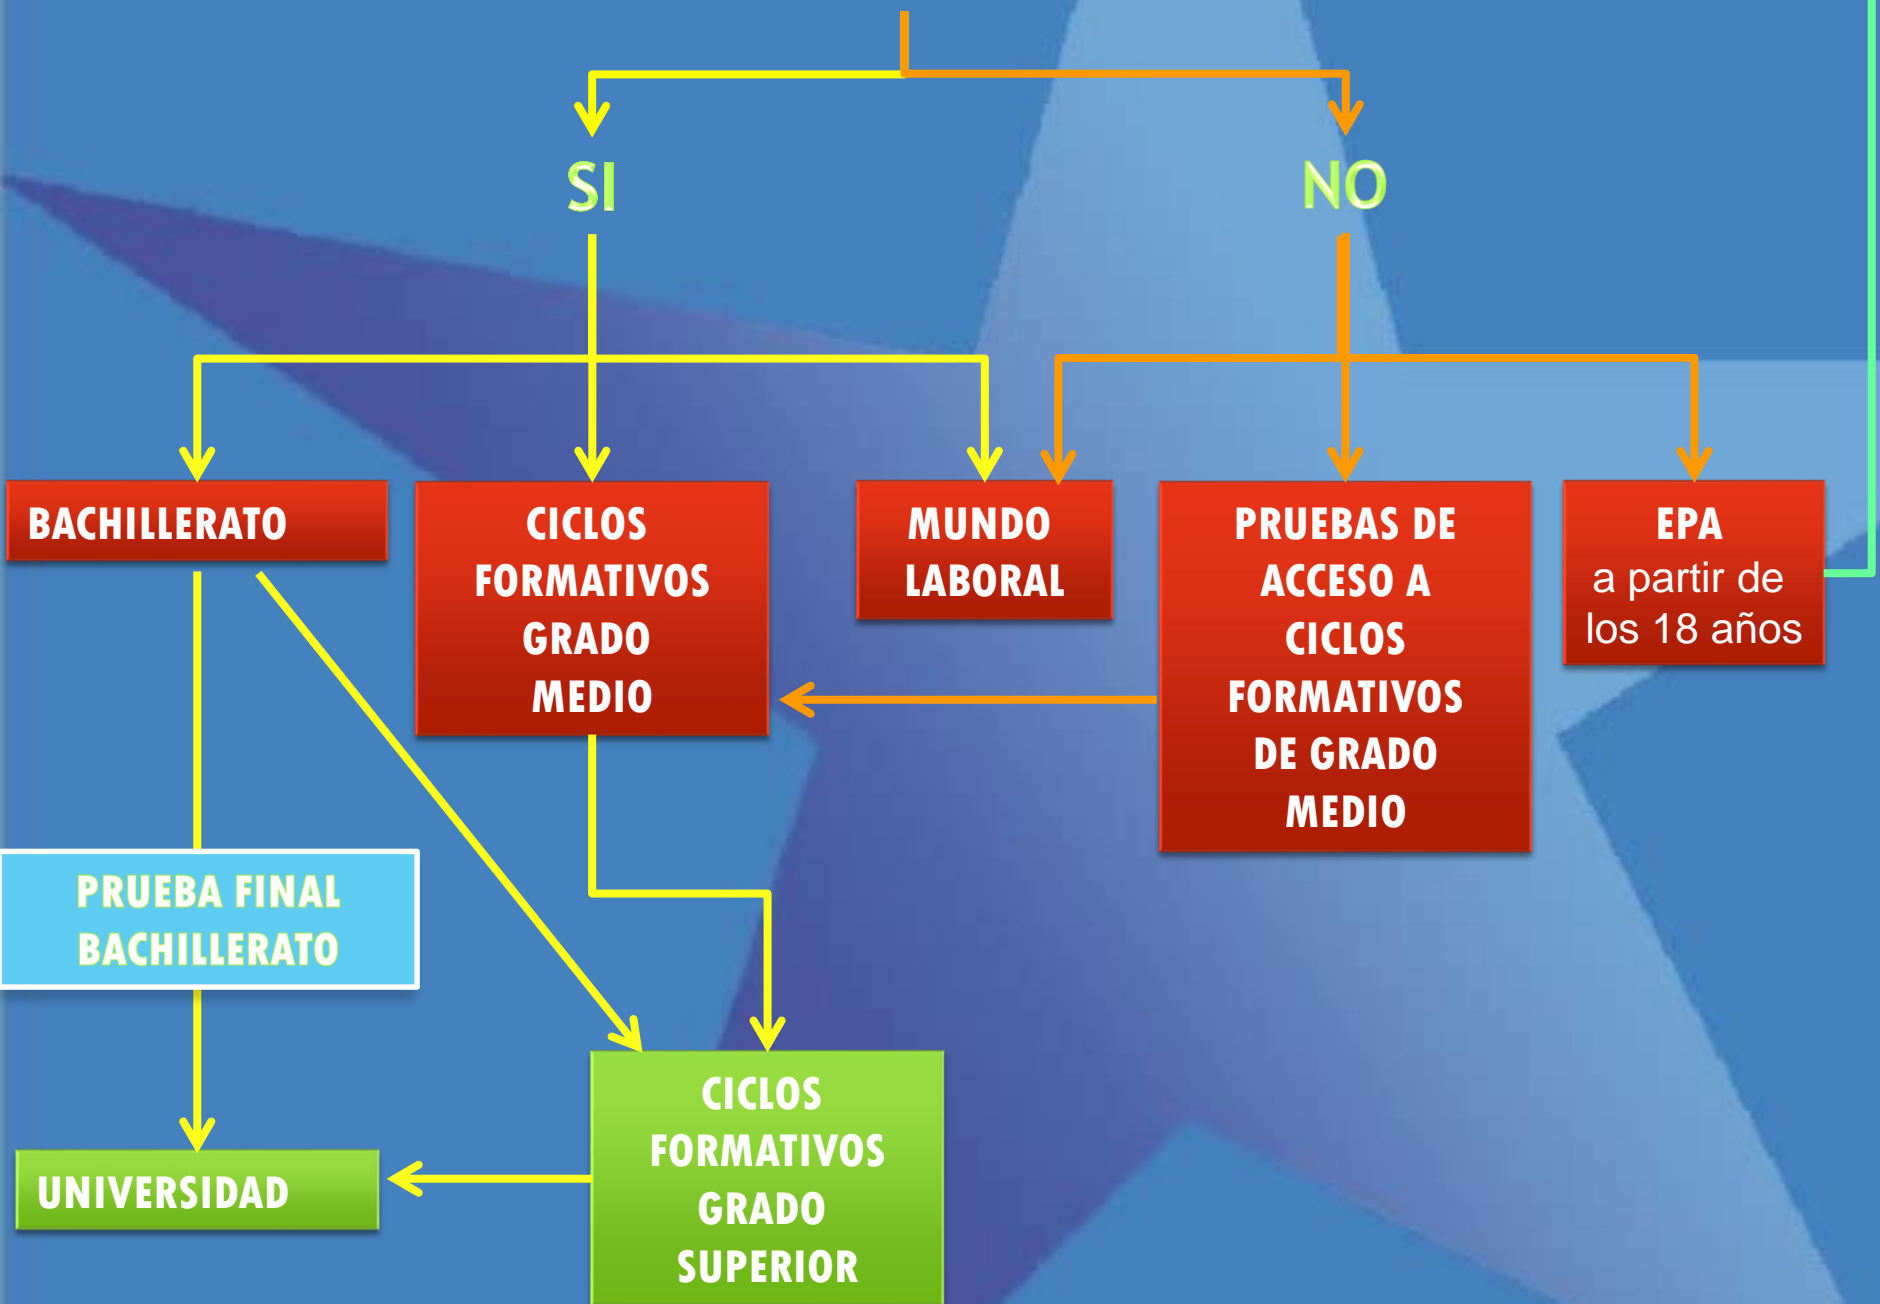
SI

NO

BACHILLERATO

CICLOS FORMATIVOS GRADO MEDIO

MUNDO LABORAL

PRUEBAS DE ACCESO A CICLOS FORMATIVOS DE GRADO MEDIO

EPA
a partir de los 18 años

PRUEBA FINAL BACHILLERATO

UNIVERSIDAD

CICLOS FORMATIVOS GRADO SUPERIOR